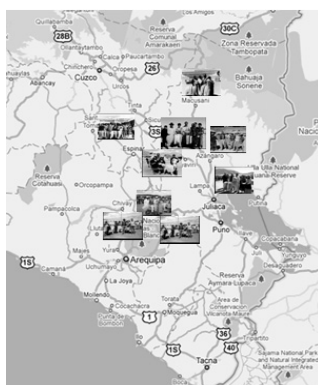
Los Amigos
30C
28B
Ollantaytambo
Reserva Comunal Amarakaeri
Zona Reservada Tambopata
Chinchero
Oropesa
26
Cuzco
Bahuaja Sonene
Abancay
Urcos
Macusani
3S
Espinar
Azangaro
Madidi Nacional
Reserva Cotahuasi
Orcopampa
Lampa
Pampacolca
Juliaca
Chivay
Puno
Copacabana
15
Camaná
Uchumayo
Arequipa
Reserva Aymara-Lupaca
Mollendo
La Joya
Cocachacra
Torata
1
Moquegua
Área de Conservación
36
40
15
Tacna
Sajama National Park and Natural Integrated Management Area